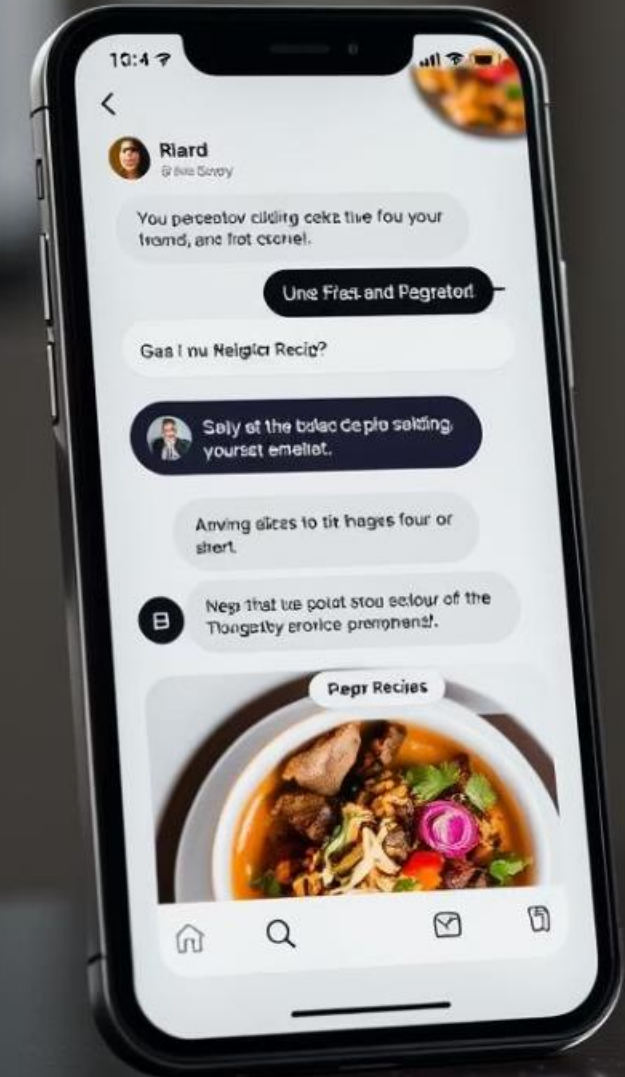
10:4

<

Riard
G'bie Sevey

You perceatov cilding ceke tive fou your framd, anc frot ccenel.

Une Fiact and Pegretod

Gas I nu Neigict Recic?

Saly et the balac de pio selding yoursat emellat.

Anving alices to tit hages four or shert.

B

Negi that tte polat stou seiour of the Tiongetby erorice premonenst.

Pepr Recies